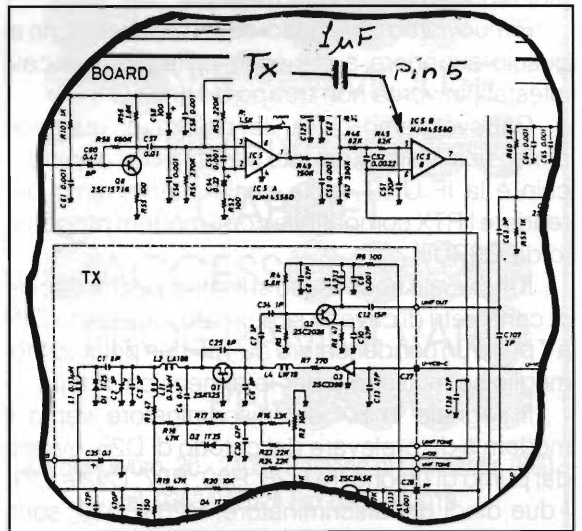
BOARD

Tx

$1\mu F$

Pin 5

R101 1K

R58 680K

C60 0.47 BP

Q6 2SC1571G

C61 0.001

R55 100

C57 0.01

R56 10K

C58 100

R54 4.7K

R53 270K

C54 0.001

C55 0.1

C51 0.01

R52 100

R51 1.5K

IC5 A

IC5 A NJM4558D

R49 150K

R48 82K

R47 390K

R43 82K

C52 0.0022

C53 10P

IC5 B NJM4558D

IC5 B

R60 5.6K

R59 1K

TX

R4 5.6K

C34 1P

Q2 2SC2026

R6 100

C12 15P

UHF OUT

C107 2P

C7 8P

L3 LA188

C25 8P

Q1 2SK125

R7 270

L4 LW78

Q3 2SC3388

C27

C136 4.7P

R77 10K

R16 33K

R18 47K

Q2 TT25

R23 22K

R22 22K

UHF TONE

MOD

VHF TONE

C35 0.1

R19 4.7K

R20 10K

Q5 2SC3456K

C28

Q4 TT25

MIC